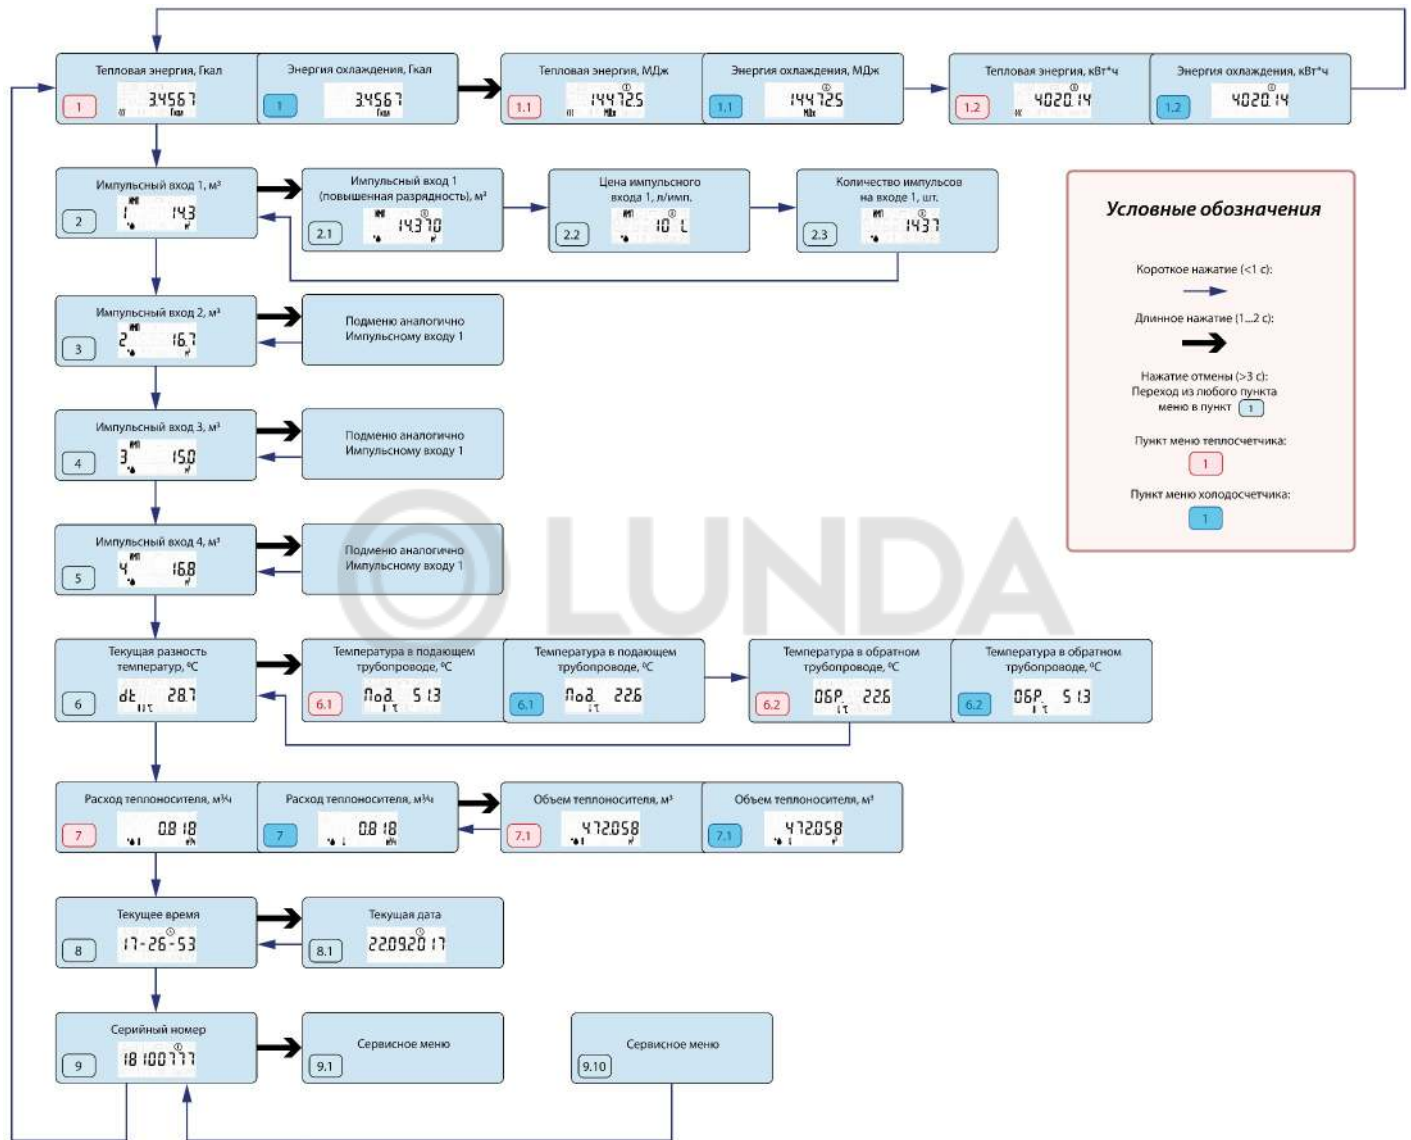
Тепловая энергия, Гкал
1
34567
Гкал

Энергия охлаждения, Гкал
1
34567
Гкал

Тепловая энергия, МДж
1.1
144725
МДж

Энергия охлаждения, МДж
1.1
144725
МДж

Тепловая энергия, кВт*ч
1.2
4020.14

Энергия охлаждения, кВт*ч
1.2
4020.14

Импульсный вход 1, м³
2
1 14.3

Импульсный вход 1 (повышенная разрядность), м³
2.1
14.370

Цена импульсного входа 1, л/имп.
2.2
10 L

Количество импульсов на входе 1, шт.
2.3
1437

Условные обозначения

Короткое нажатие (<1 с):

Длинное нажатие (1...2 с):

Нажатие отмены (>3 с): Переход из любого пункта меню в пункт 1

Пункт меню теплосчетчика:
1

Пункт меню холодосчетчика:
1

Импульсный вход 2, м³
3
2 16.7

Подменю аналогично Импульсному входу 1

Импульсный вход 3, м³
4
3 15.0

Подменю аналогично Импульсному входу 1

Импульсный вход 4, м³
5
4 16.8

Подменю аналогично Импульсному входу 1

LUNDA

Текущая разность температур, °С
6
dt 28.7

Температура в подающем трубопроводе, °С
6.1
Под 51.3

Температура в подающем трубопроводе, °С
6.1
Под 22.6

Температура в обратном трубопроводе, °С
6.2
ОБР 22.6

Температура в обратном трубопроводе, °С
6.2
ОБР 51.3

Расход теплоносителя, м³/ч
7
0.818

Расход теплоносителя, м³/ч
7
0.818

Объем теплоносителя, м³
7.1
472058

Объем теплоносителя, м³
7.1
472058

Текущее время
8
17-26-53

Текущая дата
8.1
22092017

Серийный номер
9
18100777

Сервисное меню
9.1

Сервисное меню
9.10